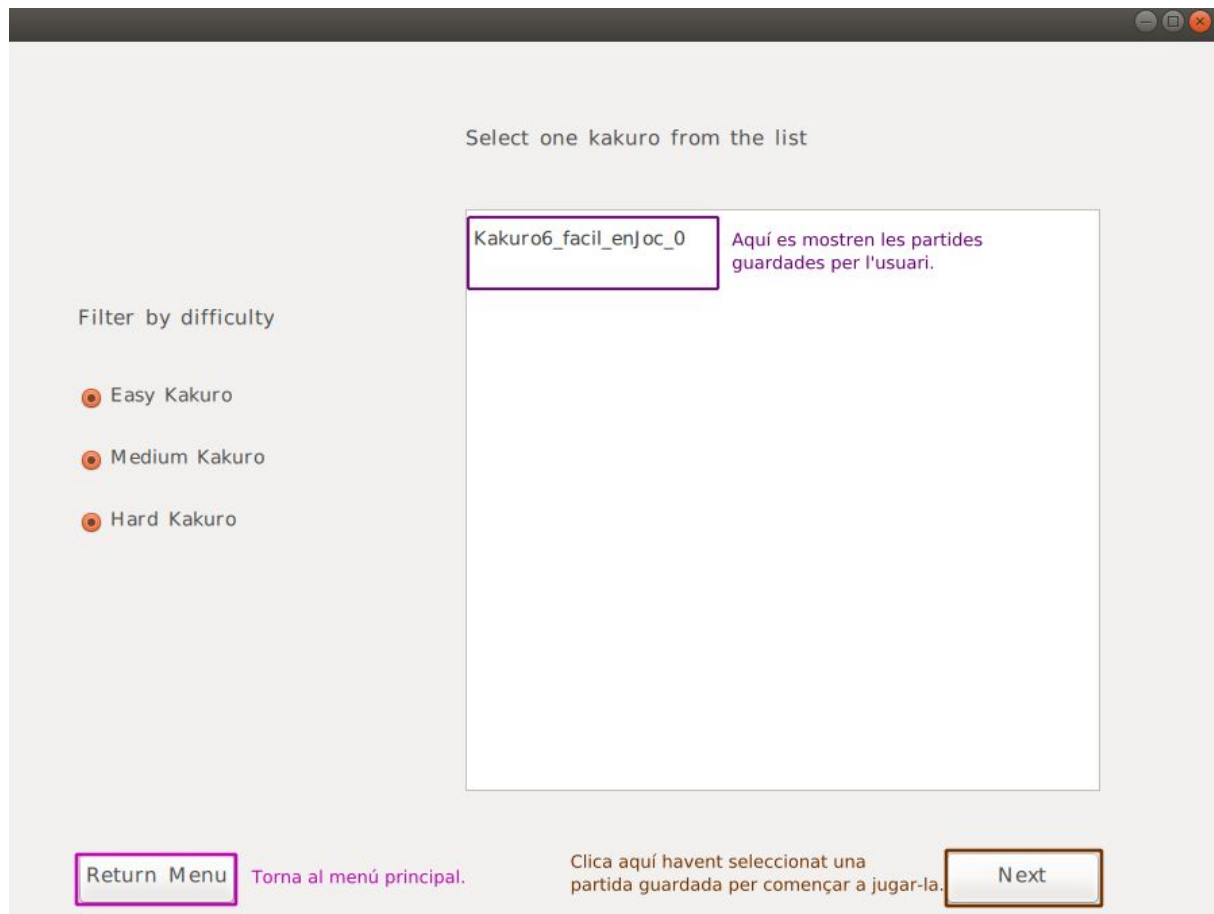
Select one kakuro from the list

Kakuro6_facil_enJoc_0

Aquí es mostren les partides guardades per l'usuari.

Filter by difficulty

Easy Kakuro

Medium Kakuro

Hard Kakuro

Return Menu

Torna al menú principal.

Clica aquí havent seleccionat una partida guardada per començar a jugar-la.

Next